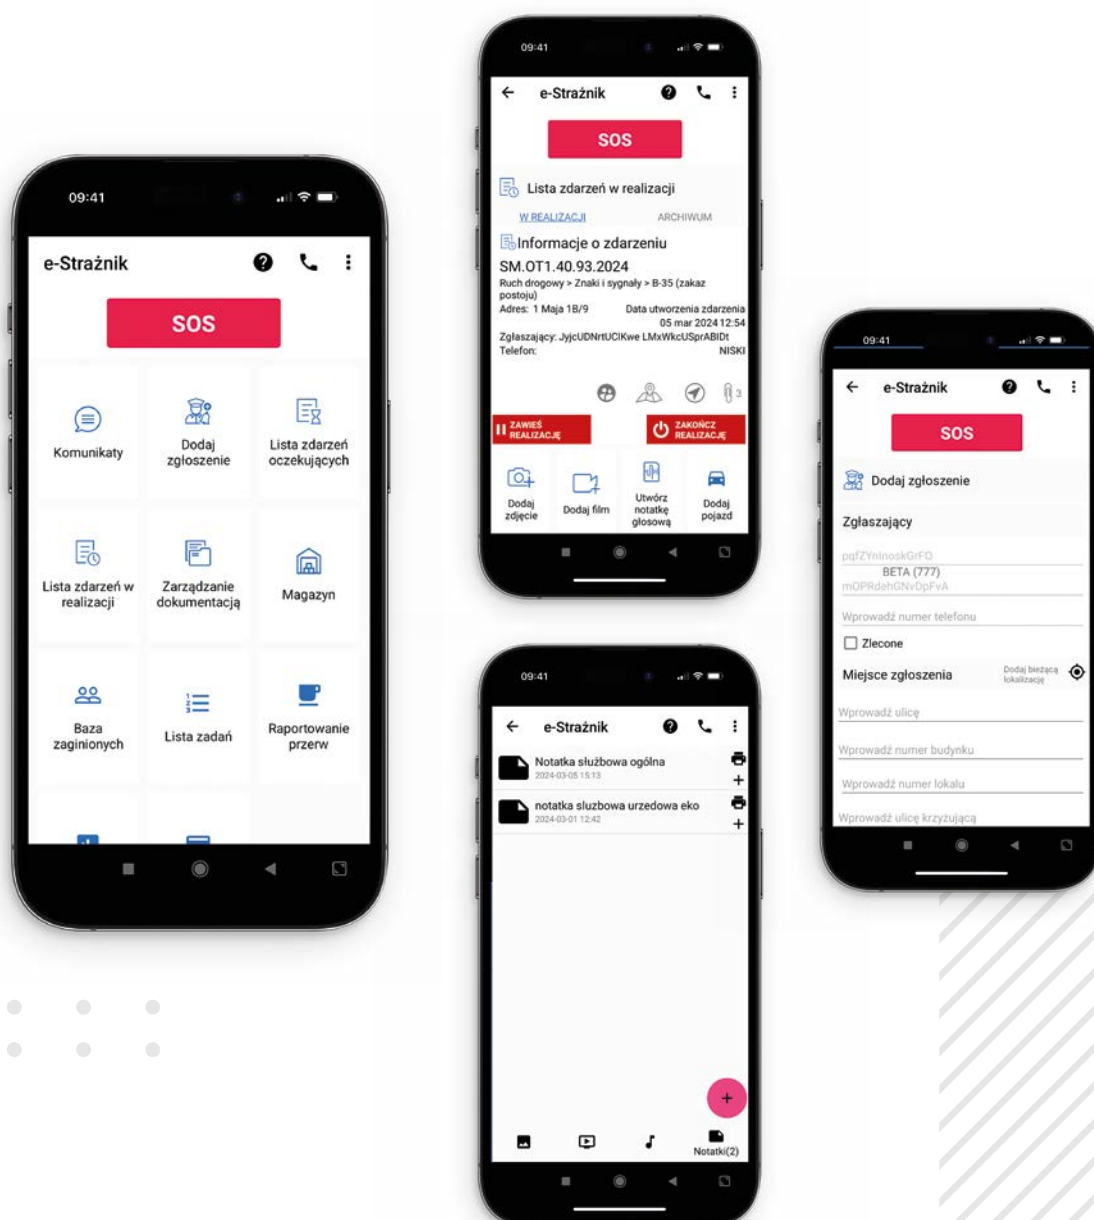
09:41

e-Strażnik

SOS

Komunikaty

Dodaj zgłoszenie

Lista zdarzeń oczekujących

Lista zdarzeń w realizacji

Zarządzanie dokumentacją

Magazyn

Baza zaginionych

Lista zadań

Raportowanie przerw

09:41

e-Strażnik

SOS

Lista zdarzeń w realizacji

W REALIZACJI

ARCHIWUM

Informacje o zdarzeniu

SM.OT1.40.93.2024

Ruch drogowy > Znaki i sygnały > B-35 (zakaz postoju)

Adres: 1 Maja 1B/9

Data utworzenia zdarzenia 05 mar 2024 12:54

Zgłaszający: JyjcUDNrtUCIKwe LMxWkcUSprABIDt

Telefon:

NISKI

3

ZAWIEŚ REALIZACJĘ

ZAKOŃCZ REALIZACJĘ

Dodaj zdjęcie

Dodaj film

Utwórz notatkę głosową

Dodaj pojazd

09:41

e-Strażnik

Notatka służbowa ogólna
2024-03-05 15:13

notatka sluzbowa urzedowa eko
2024-03-01 12:42

Notatki(2)

09:41

e-Strażnik

SOS

Dodaj zgłoszenie

Zgłaszający

pqfZYnInoskGrFO
BETA (777)
mOPRdehGNvDpFvA

Wprowadź numer telefonu

Zlecone

Miejsce zgłoszenia

Dodaj bieżącą lokalizację

Wprowadź ulicę

Wprowadź numer budynku

Wprowadź numer lokalu

Wprowadź ulicę krzyżującą